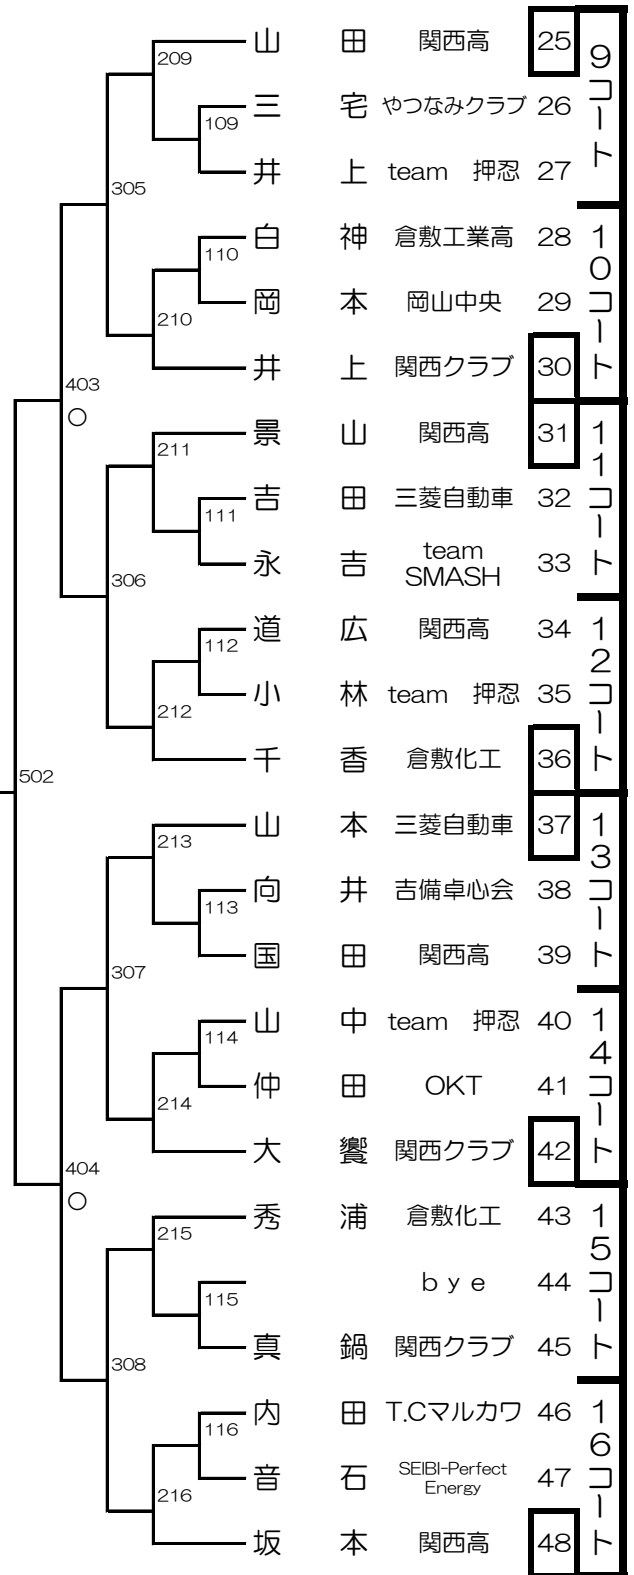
209
山　田　関西高　25
109
三　宅　やつなみクラブ　26
井　上　team　押忍　27
305
110
白　神　倉敷工業高　28
岡　本　岡山中央　29
210
井　上　関西クラブ　30
9コート
10コート

403
○

211
景　山　関西高　31
111
吉　田　三菱自動車　32
永　吉　team SMASH　33
306
112
道　広　関西高　34
小　林　team　押忍　35
212
千　香　倉敷化工　36
11コート
12コート

502

213
山　本　三菱自動車　37
113
向　井　吉備卓心会　38
国　田　関西高　39
307
114
山　中　team　押忍　40
仲　田　OKT　41
214
大　饗　関西クラブ　42
13コート
14コート

404
○

215
秀　浦　倉敷化工　43
115
b y e　44
真　鍋　関西クラブ　45
308
116
内　田　T.Cマルカワ　46
音　石　SEIBI-Perfect Energy　47
216
坂　本　関西高　48
15コート
16コート